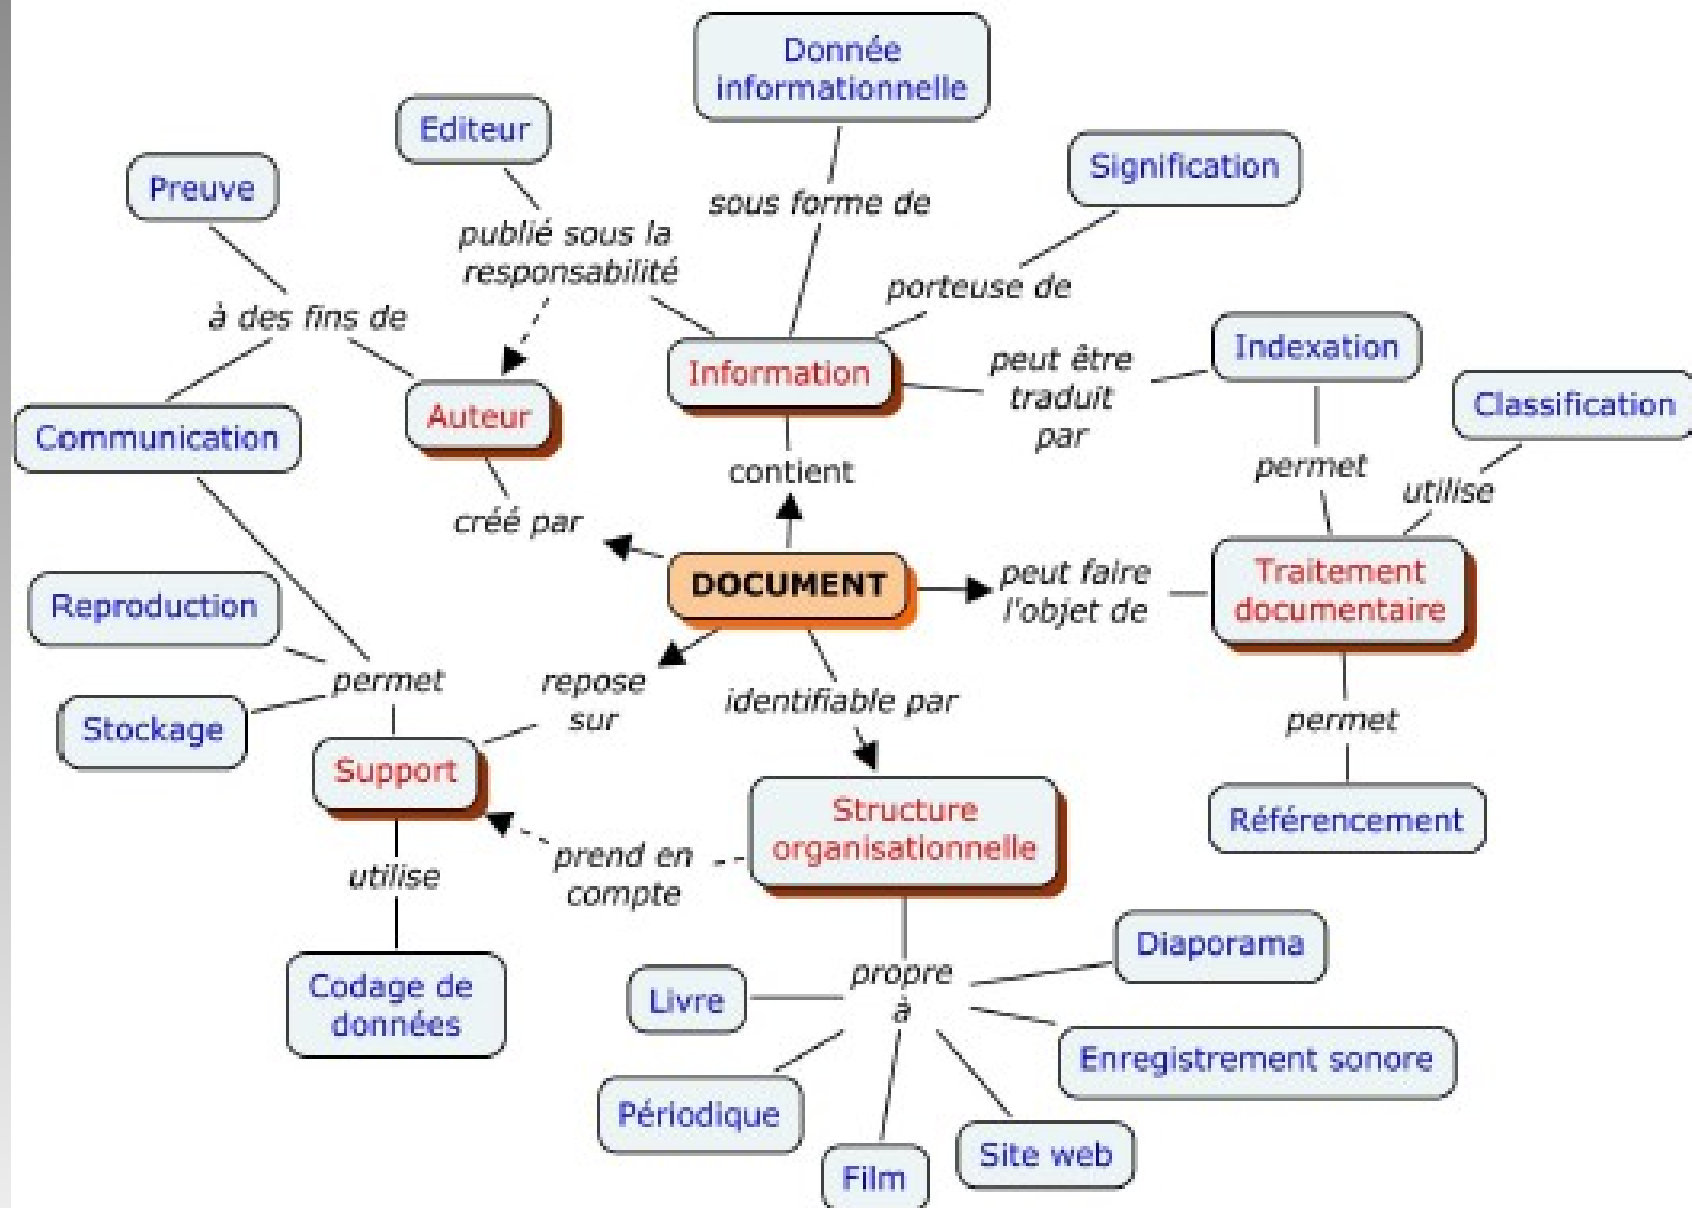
Donnée informationnelle

Editeur

Signification

Preuve

sous forme de

publié sous la responsabilité

porteuse de

à des fins de

Information

peut être traduit par

Indexation

Classification

Auteur

Communication

contient

permet

utilise

créé par

DOCUMENT

peut faire l'objet de

Traitement documentaire

Reproduction

permet

repose sur

identifiable par

permet

Stockage

Support

Structure organisationnelle

Référencement

utilise

prend en compte

Diaporama

Codage de données

propre à

Livre

Enregistrement sonore

Périodique

Film

Site web